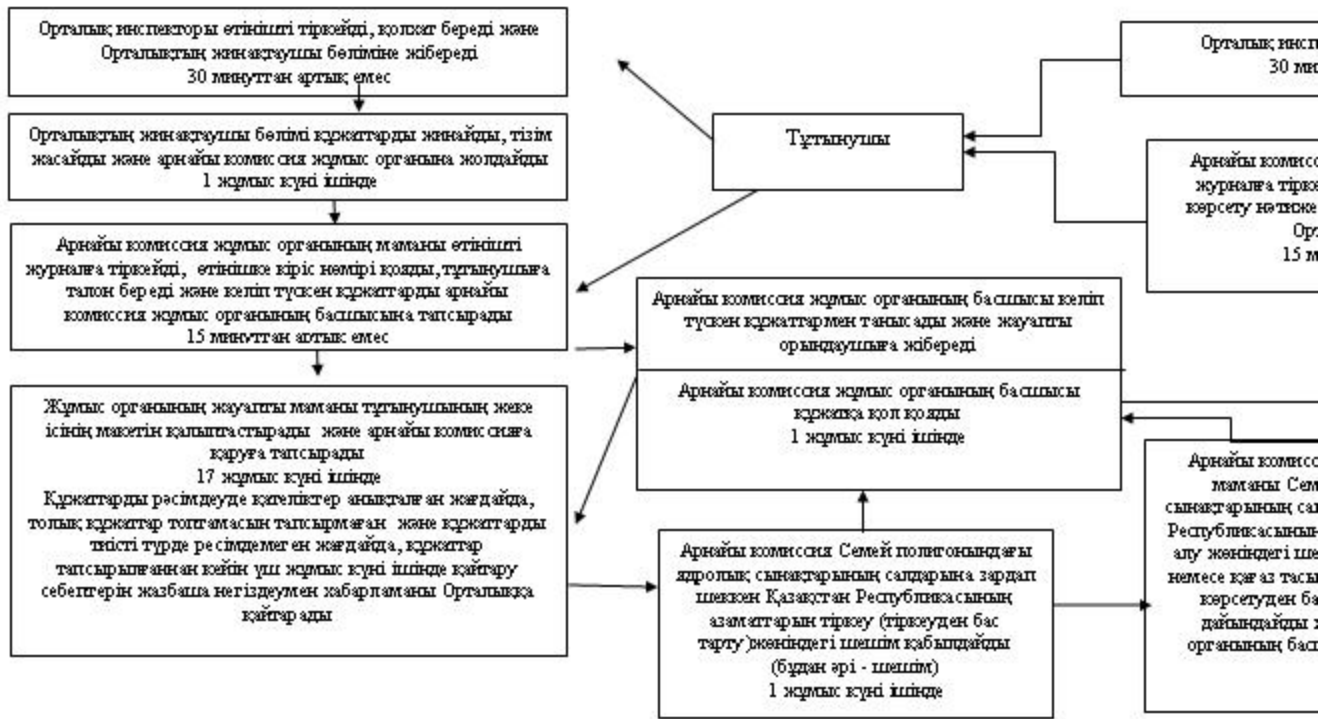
Орталық инспекторы өтінішті тіркейді, қолхат береді және Орталықтың жинақтаушы бөліміне жібереді
30 минуттан артық емес

Орталықтың жинақтаушы бөлімі құжаттарды жинайды, тізім жасайды және арнайы комиссия жұмыс органына жолдайды
1 жұмыс күні ішінде

Арнайы комиссия жұмыс органының маманы өтінішті журналға тіркейді, өтінішке кіріс нөмірі қояды, тұтынушыға талон береді және келіп түскен құжаттарды арнайы комиссия жұмыс органының басшысына тапсырады
15 минуттан артық емес

Жұмыс органының жауапты маманы тұтынушының жеке ісінің макетін қалыптастырады және арнайы комиссияға қарауға тапсырады
17 жұмыс күні ішінде
Құжаттарды ресімдеуде қателіктер анықталған жағдайда, толық құжаттар топтамасын тапсырмаған және құжаттарды тиісті түрде ресімдемеген жағдайда, құжаттар тапсырылғаннан кейін үш жұмыс күні ішінде қайтару себептерін жазбаша негіздеумен хабарламаны Орталыққа қайтарады

Тұтынушы

Орталық инсп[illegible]
30 ми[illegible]

Арнайы комисс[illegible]
журналға тірке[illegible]
көрсету нәтиже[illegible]
Ор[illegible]
15 м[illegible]

Арнайы комиссия жұмыс органының басшысы келіп түскен құжаттармен танысады және жауапты орындаушыға жібереді

Арнайы комиссия жұмыс органының басшысы құжатқа қол қояды
1 жұмыс күні ішінде

Арнайы комиссия Семей полигонындағы ядролық сынақтарының салдарына зардап шеккен Қазақстан Республикасының азаматтарын тіркеу (тіркеуден бас тарту)жөніндегі шешім қабылдайды (бұдан әрі - шешім)
1 жұмыс күні ішінде

Арнайы комисс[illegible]
маманы Сем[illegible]
сынақтарының са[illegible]
Республикасының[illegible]
алу жөніндегі ше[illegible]
немесе қағаз тасы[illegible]
көрсетуден ба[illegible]
дайындайды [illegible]
органының бас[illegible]